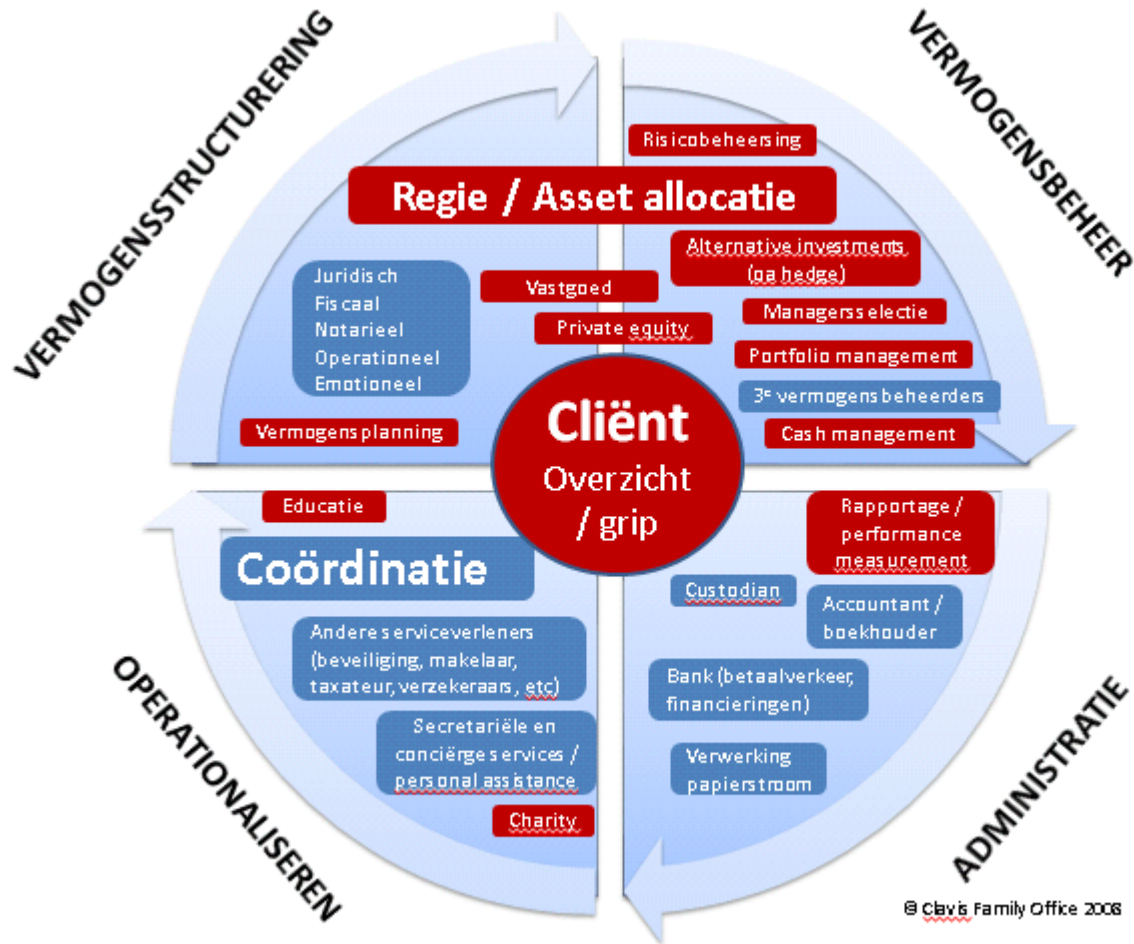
VERMOGENSSTRUCTURERING

VERMOGENSBEHEER

Risicobeheersing

Regie / Asset allocatie

Alternative investments (oa hedge)

Juridisch
Fiscaal
Notarieel
Operationeel
Emotioneel

Vastgoed

Private equity

Managersselectie

Portfolio management

3e vermogensbeheerders

Vermogensplanning

Cliënt
Overzicht / grip

Cash management

Educatie

Rapportage / performance measurement

Coördinatie

Custodian

Accountant / boekhouder

Andere serviceverleners (beveiliging, makelaar, taxateur, verzekeraars, etc)

Bank (betaalverkeer, financieringen)

Secretariële en conciërgeservices / personal assistance

Verwerking papierstroom

Charity

OPERATIONALISEREN

ADMINISTRATIE

© Clavis Family Office 2008